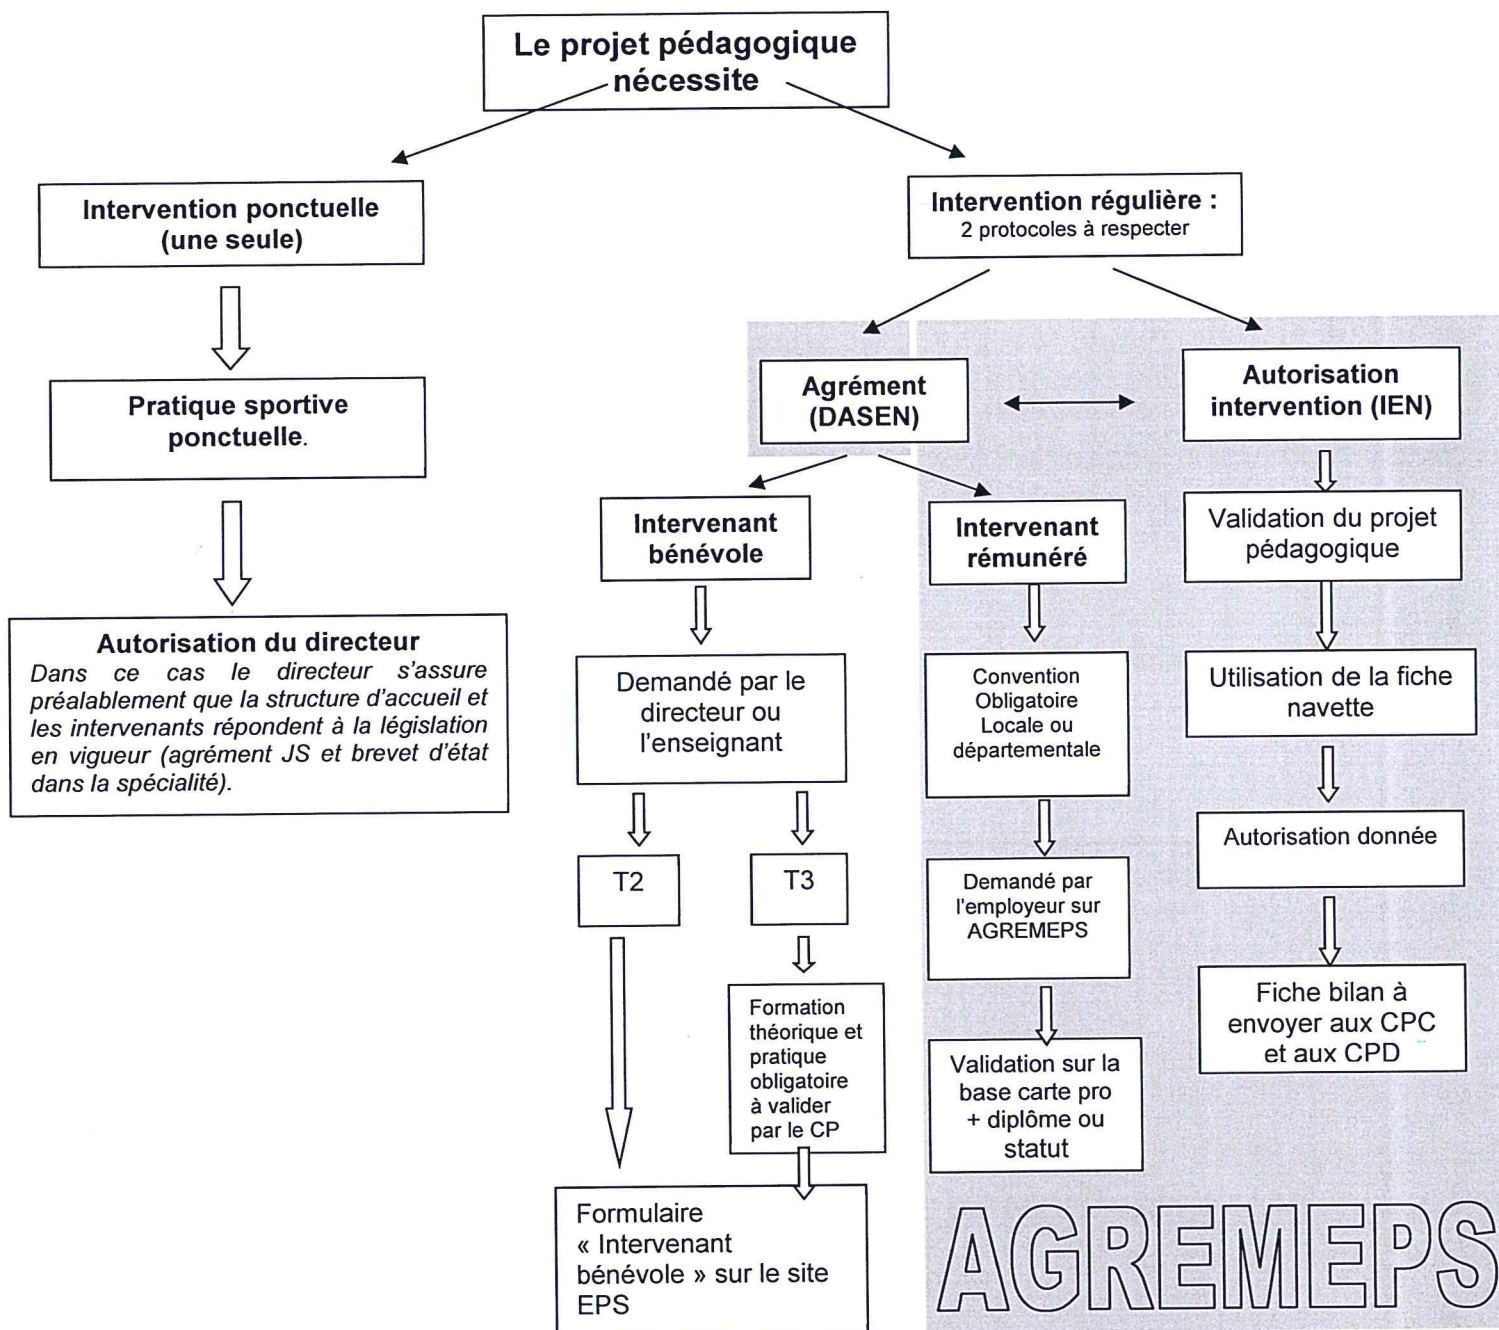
Le projet pédagogique nécessite

Intervention ponctuelle (une seule)

Pratique sportive ponctuelle.

Autorisation du directeur
Dans ce cas le directeur s'assure préalablement que la structure d'accueil et les intervenants répondent à la législation en vigueur (agrément JS et brevet d'état dans la spécialité).

Intervention régulière :
2 protocoles à respecter

Agrément (DASEN)

Autorisation intervention (IEN)

Intervenant bénévole

Demandé par le directeur ou l'enseignant

T2

T3

Formation théorique et pratique obligatoire à valider par le CP

Formulaire « Intervenant bénévole » sur le site EPS

Intervenant rémunéré

Convention Obligatoire Locale ou départementale

Demandé par l'employeur sur AGREMEPS

Validation sur la base carte pro + diplôme ou statut

Validation du projet pédagogique

Utilisation de la fiche navette

Autorisation donnée

Fiche bilan à envoyer aux CPC et aux CPD

AGREMEPS